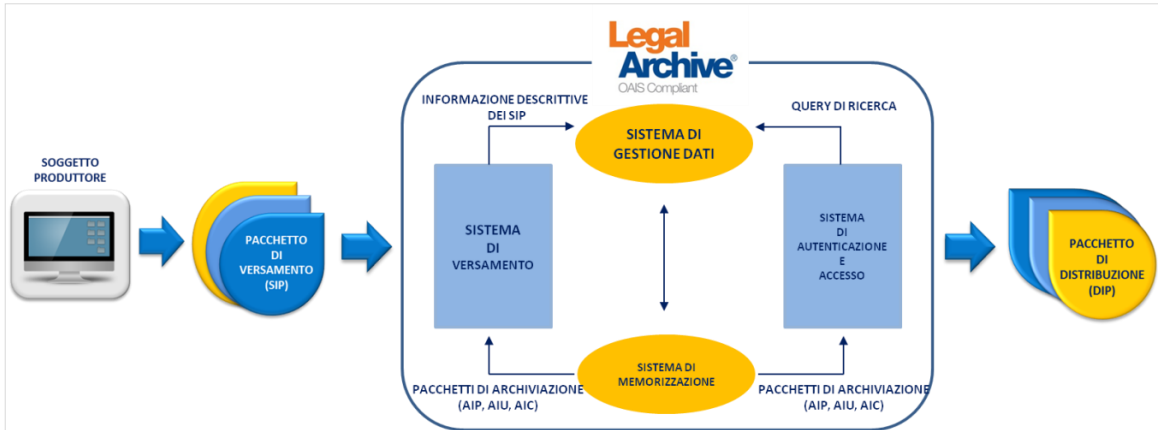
Legal Archive®
OAIS Compliant

SOGGETTO PRODUTTORE

PACCHETTO DI VERSAMENTO (SIP)

INFORMAZIONE DESCRITTIVE DEI SIP

SISTEMA DI GESTIONE DATI

QUERY DI RICERCA

SISTEMA DI VERSAMENTO

SISTEMA DI AUTENTICAZIONE E ACCESSO

SISTEMA DI MEMORIZZAZIONE

PACCHETTI DI ARCHIVIAZIONE (AIP, AIU, AIC)

PACCHETTI DI ARCHIVIAZIONE (AIP, AIU, AIC)

PACCHETTO DI DISTRIBUZIONE (DIP)